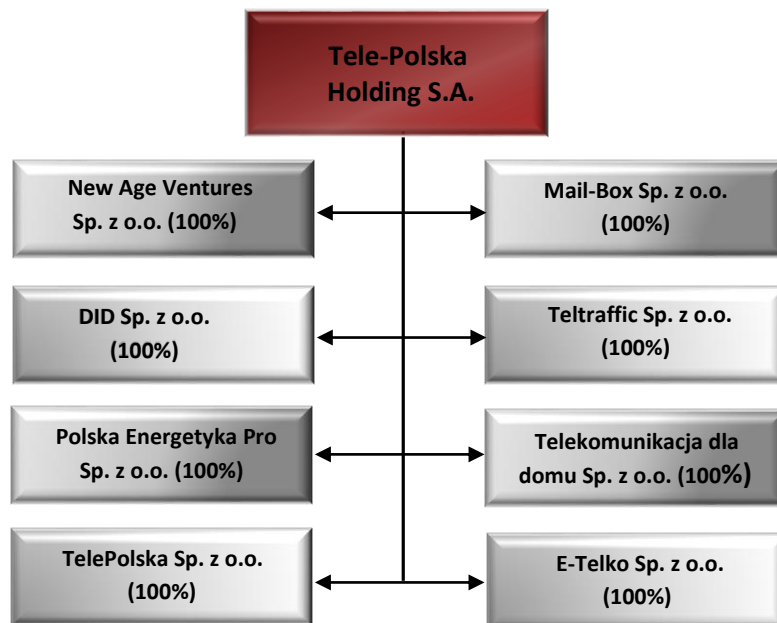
Tele-Polska Holding S.A.

New Age Ventures Sp. z o.o. (100%)

Mail-Box Sp. z o.o. (100%)

DID Sp. z o.o. (100%)

Teltraffic Sp. z o.o. (100%)

Polska Energetyka Pro Sp. z o.o. (100%)

Telekomunikacja dla domu Sp. z o.o. (100%)

TelePolska Sp. z o.o. (100%)

E-Telko Sp. z o.o. (100%)